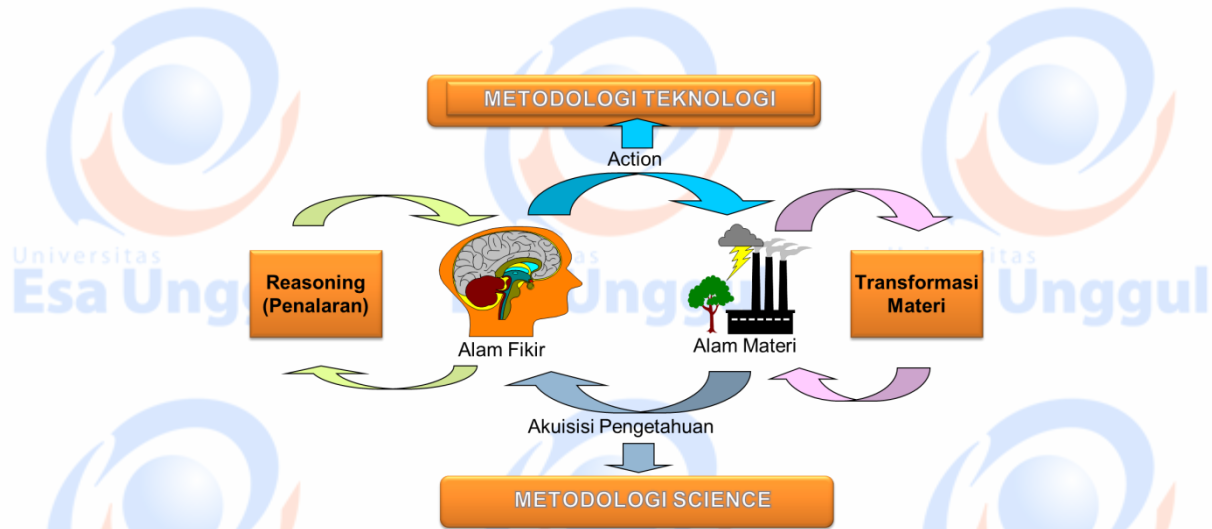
METODOLOGI TEKNOLOGI

Action

Universitas
Esa Unggul

Reasoning (Penalaran)

Alam Fikir

Alam Materi

Transformasi Materi

Universitas
Esa Unggul

Universitas
Esa Unggul

Akuisisi Pengetahuan

METODOLOGI SCIENCE